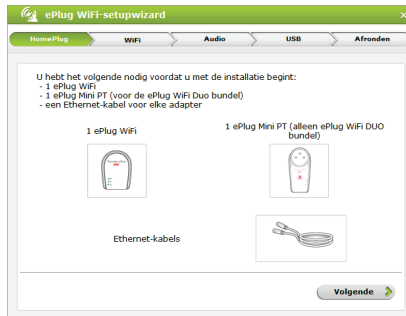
ePlug WiFi-setupwizard

×

HomePlug
WiFi
Audio
USB
Afronden

U hebt het volgende nodig voordat u met de installatie begint:
- 1 ePlug WiFi
- 1 ePlug Mini PT (voor de ePlug WiFi Duo bundel)
- een Ethernet-kabel voor elke adapter

1 ePlug WiFi

1 ePlug Mini PT (alleen ePlug WiFi DUO bundel)

Ethernet-kabels

Volgende